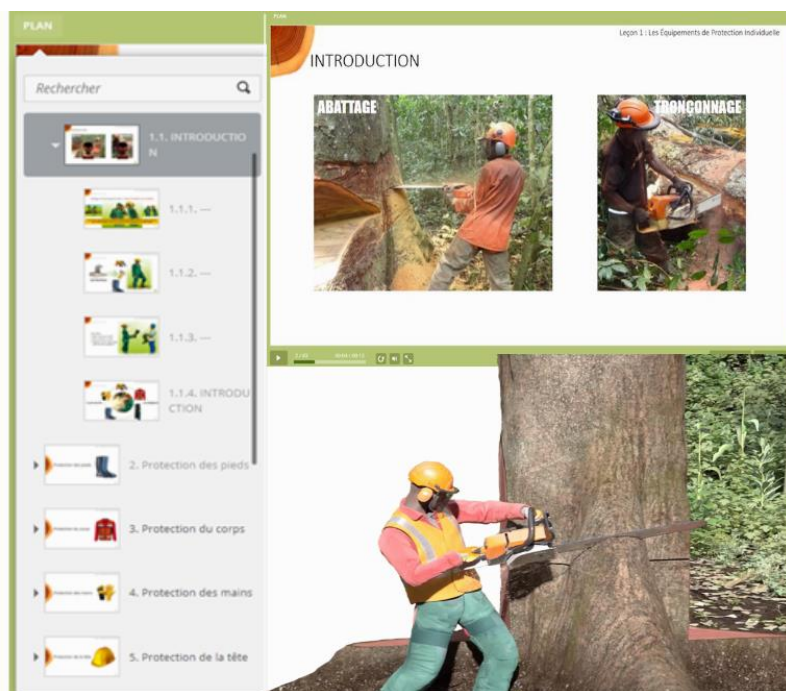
PLAN

Rechercher

1.1. INTRODUCTION

1.1.1. ---

1.1.2. ---

1.1.3. ---

1.1.4. INTRODUCTION

2. Protection des pieds

3. Protection du corps

4. Protection des mains

5. Protection de la tête

PLAN

Leçon 1 : Les Equipements de Protection Individuelle

INTRODUCTION

ABATTAGE

TRONÇONNAGE